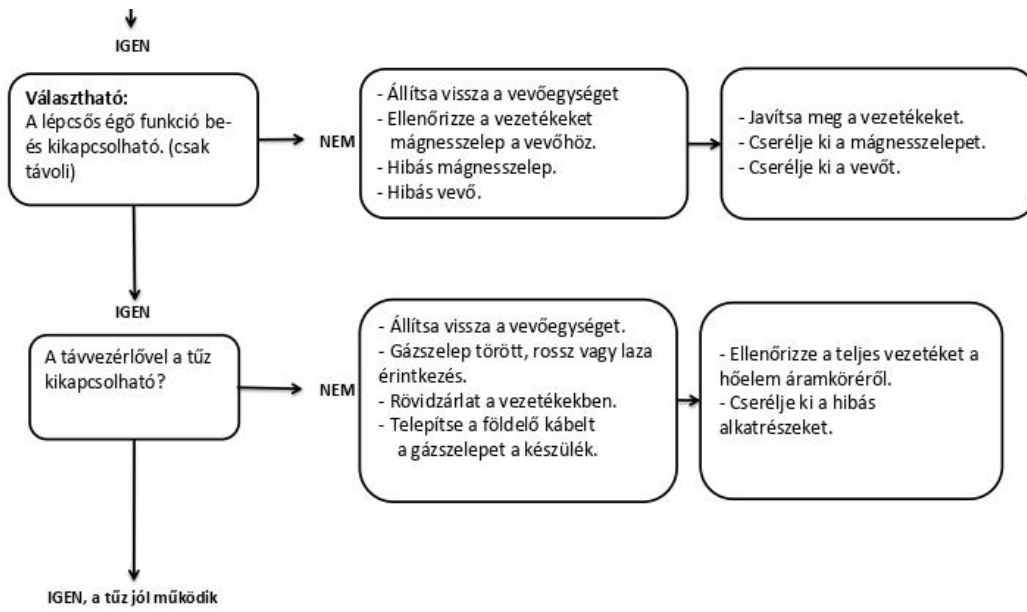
IGEN

**Választható:**
A lépcsős égő funkció be- és kikapcsolható. (csak távoli)

NEM

- Állítsa vissza a vevőegységet
- Ellenőrizze a vezetékeket mágnesszelep a vevőhöz.
- Hibás mágnesszelep.
- Hibás vevő.

- Javítsa meg a vezetékeket.
- Cserélje ki a mágnesszelepet.
- Cserélje ki a vevőt.

IGEN

A távvezérlővel a tűz kikapcsolható?

NEM

- Állítsa vissza a vevőegységet.
- Gázszelep törött, rossz vagy laza érintkezés.
- Rövidzárlat a vezetékekben.
- Telepítse a földelő kábelt a gázszelepet a készülék.

- Ellenőrizze a teljes vezetéket a hőelem áramköréről.
- Cserélje ki a hibás alkatrészeket.

IGEN, a tűz jól működik